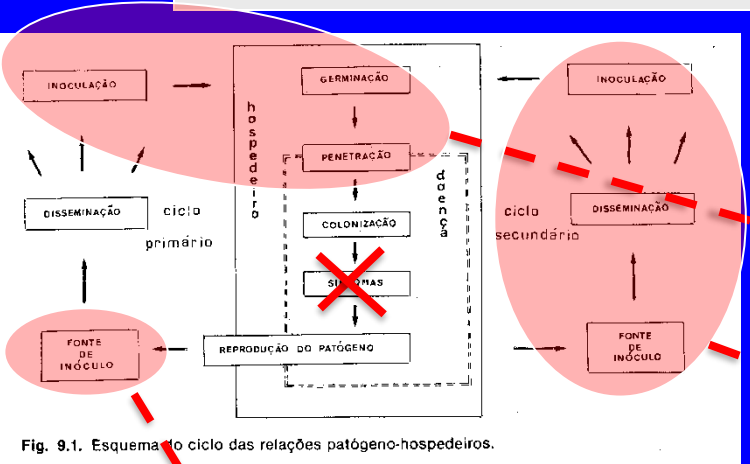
INOCULAÇÃO

GERMINAÇÃO

INOCULAÇÃO

hospedeiro

PENETRAÇÃO

doença

DISSEMINAÇÃO

ciclo primário

COLONIZAÇÃO

ciclo secundário

DISSEMINAÇÃO

SI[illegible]MAS

FONTE DE INÓCULO

REPRODUÇÃO DO PATÓGENO

FONTE DE INÓCULO

Fig. 9.1. Esquema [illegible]o ciclo das relações patógeno-hospedeiros.